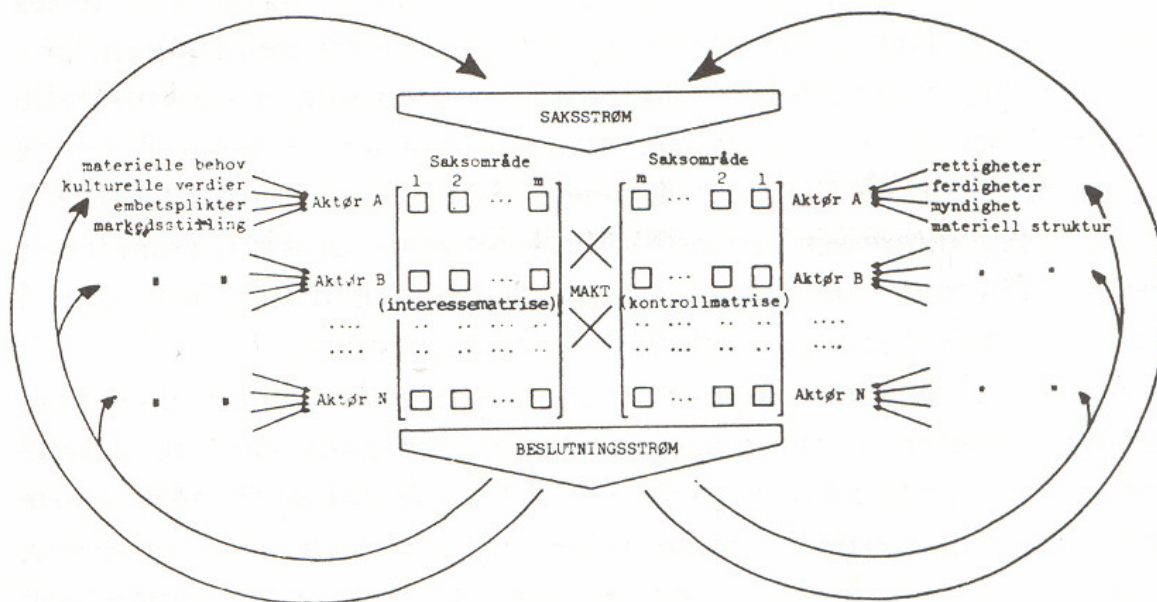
SAKSSTRØM

materielle behov
kulturelle verdier
embetsplikter
markedsstilling

Saksområde
1 2 m

Aktør A
Aktør B
Aktør N

(interessematrise)

MAKT

Saksområde
m 2 1

(kontrollmatrise)

Aktør A
Aktør B
Aktør N

rettigheter
ferdigheter
myndighet
materiell struktur

BESLUTNINGSSTRØM